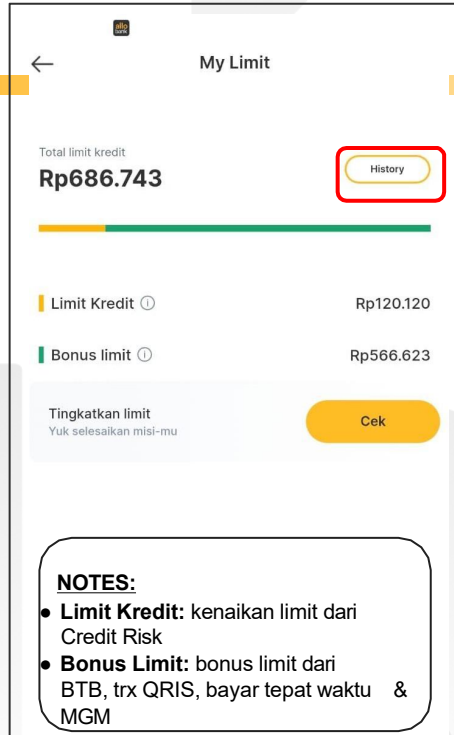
allo bank

My Limit

Total limit kredit
Rp686.743

History

Limit Kredit ⓘ
Rp120.120

Bonus limit ⓘ
Rp566.623

Tingkatkan limit
Yuk selesaikan misi-mu

Cek

NOTES:
- Limit Kredit: kenaikan limit dari Credit Risk
- Bonus Limit: bonus limit dari BTB, trx QRIS, bayar tepat waktu & MGM